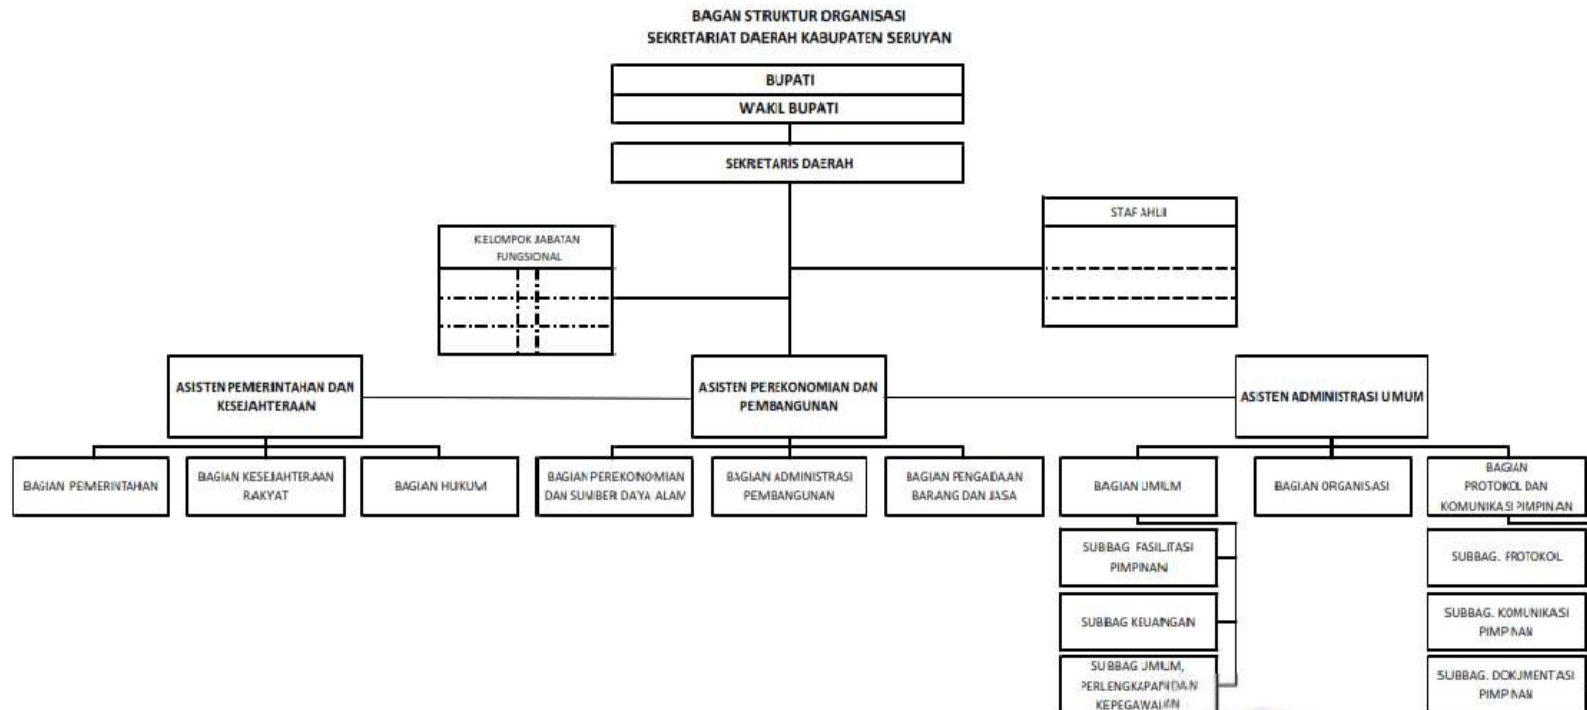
BAGAN STRUKTUR ORGANISASI
SEKRETARIAT DAERAH KABUPATEN SERUYAN

BUPATI

WAKIL BUPATI

SEKRETARIS DAERAH

KELOMPOK JABATAN FUNGSIONAL

STAF AHLI

ASISTEN PEMERINTAHAN DAN KESEJAHTERAAN

ASISTEN PEREKONOMIAN DAN PEMBANGUNAN

ASISTEN ADMINISTRASI UMUM

BAGIAN PEMERINTAHAN

BAGIAN KESEJAHTERAAN RAKYAT

BAGIAN HUKUM

BAGIAN PEREKONOMIAN DAN SUMBER DAYA ALAM

BAGIAN ADMINISTRASI PEMBANGUNAN

BAGIAN PENGADAAN BARANG DAN JASA

BAGIAN UMUM

BAGIAN ORGANISASI

BAGIAN PROTOKOL DAN KOMUNIKASI PIMPINAN

SUBBAG FASILITASI PIMPINAN

SUBBAG KEUANGAN

SUBBAG UMUM, PERLENGKAPAN DAN KEPEGAWAIAN

SUBBAG. PROTOKOL

SUBBAG. KOMUNIKASI PIMPINAN

SUBBAG. DOKUMENTASI PIMPINAN